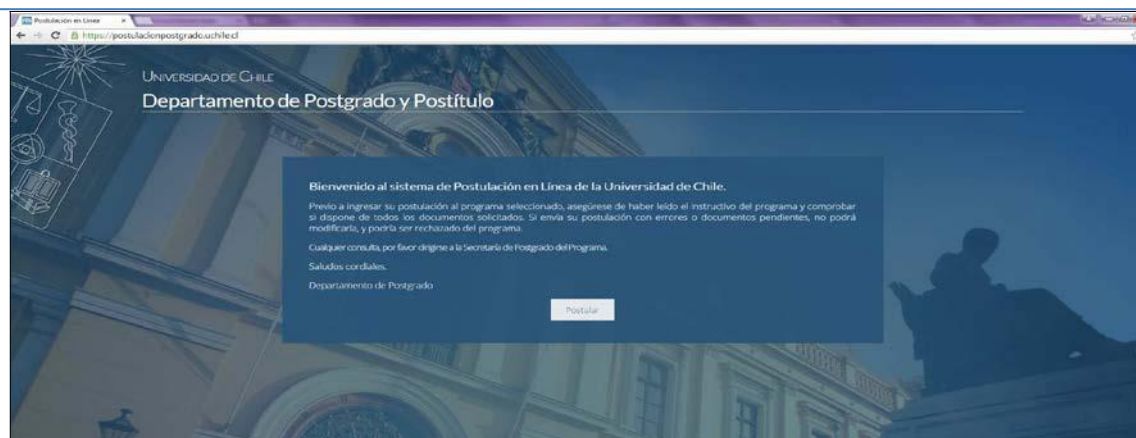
Postulación en Línea
https://postulacionpostgrado.uchile.cl

Universidad de Chile
Departamento de Postgrado y Postítulo

Bienvenido al sistema de Postulación en Línea de la Universidad de Chile.

Previo a ingresar su postulación al programa seleccionado, asegúrese de haber leído el instructivo del programa y comprobar si dispone de todos los documentos solicitados. Si envía su postulación con errores o documentos pendientes, no podrá modificarla, y podría ser rechazado del programa.

Cualquier consulta, por favor dirigirse a la Secretaría de Postgrado del Programa.

Saludos cordiales.

Departamento de Postgrado

Postular